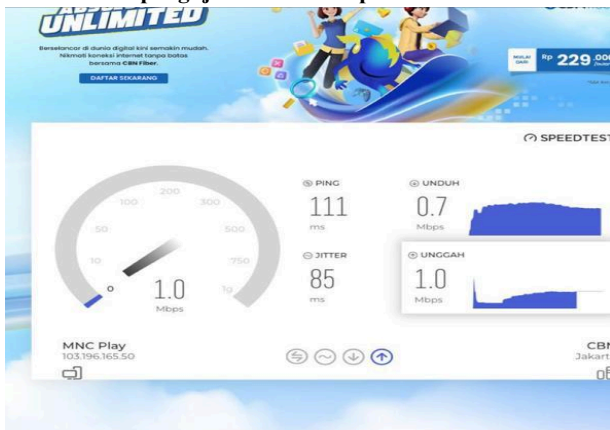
UNLIMITED

Berselancar di dunia digital kini semakin mudah. Nikmati koneksi internet tanpa batas bersama CBN Fiber.

DAFTAR SEKARANG

MULAI DARI Rp 229.00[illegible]

SPEEDTEST

200
100 300
50 500
10 750
0 1g

1.0
Mbps

PING
111
ms

JITTER
85
ms

UNDUH
0.7
Mbps

UNGGAH
1.0
Mbps

MNC Play
103.196.165.50

CBN
Jakart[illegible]